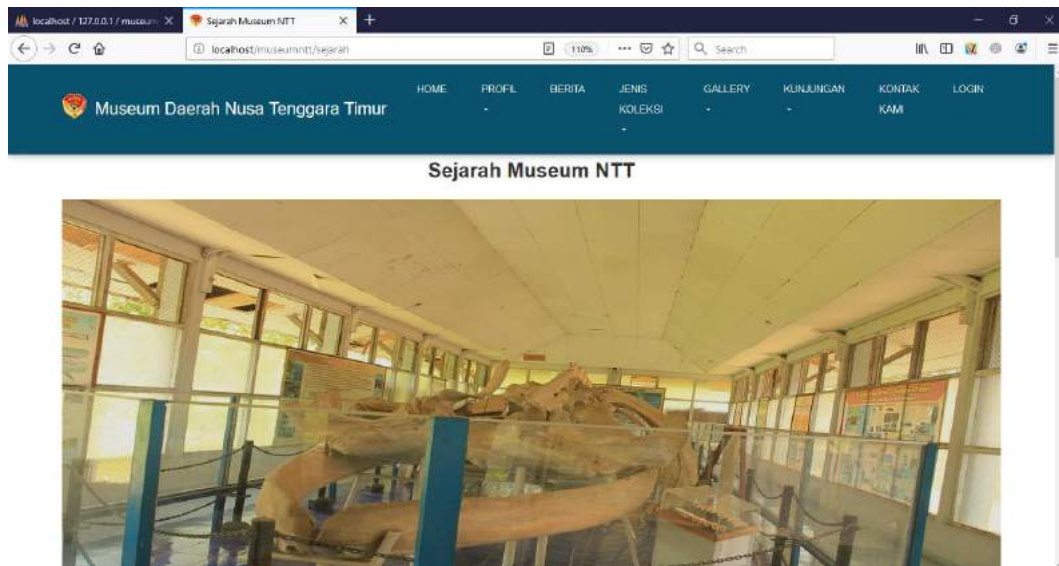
localhost / 127.0.0.1 / museum
Sejarah Museum NTT
localhost/museumntt/sejarah
110%
Search

Museum Daerah Nusa Tenggara Timur

HOME
PROFIL
BERITA
JENIS KOLEKSI
GALLERY
KUNJUNGAN
KONTAK KAMI
LOGIN

Sejarah Museum NTT